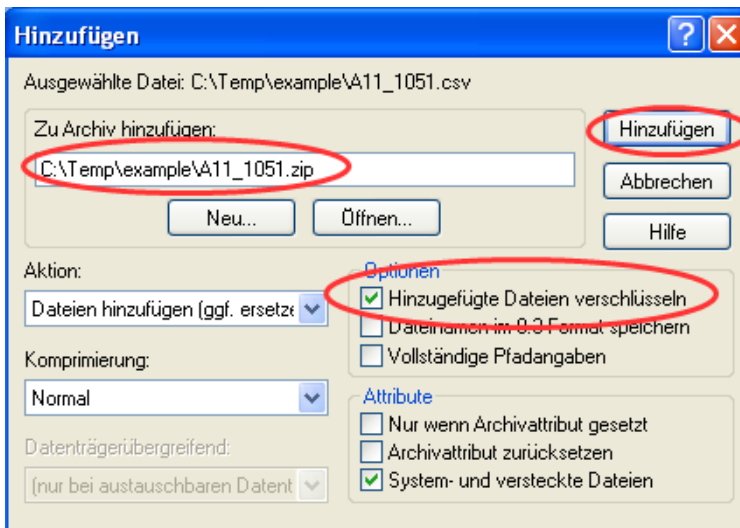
Hinzufügen

Ausgewählte Datei: C:\Temp\example\A11_1051.csv

Zu Archiv hinzufügen:

C:\Temp\example\A11_1051.zip

Neu...

Öffnen...

Hinzufügen

Abbrechen

Hilfe

Aktion:

Dateien hinzufügen (ggf. ersetze

Komprimierung:

Normal

Datenträgerübergreifend:

(nur bei austauschbaren Datent

Optionen

Hinzugefügte Dateien verschlüsseln

Dateinamen im 8.3 Format speichern

Vollständige Pfadangaben

Attribute

Nur wenn Archivattribut gesetzt

Archivattribut zurücksetzen

System- und versteckte Dateien